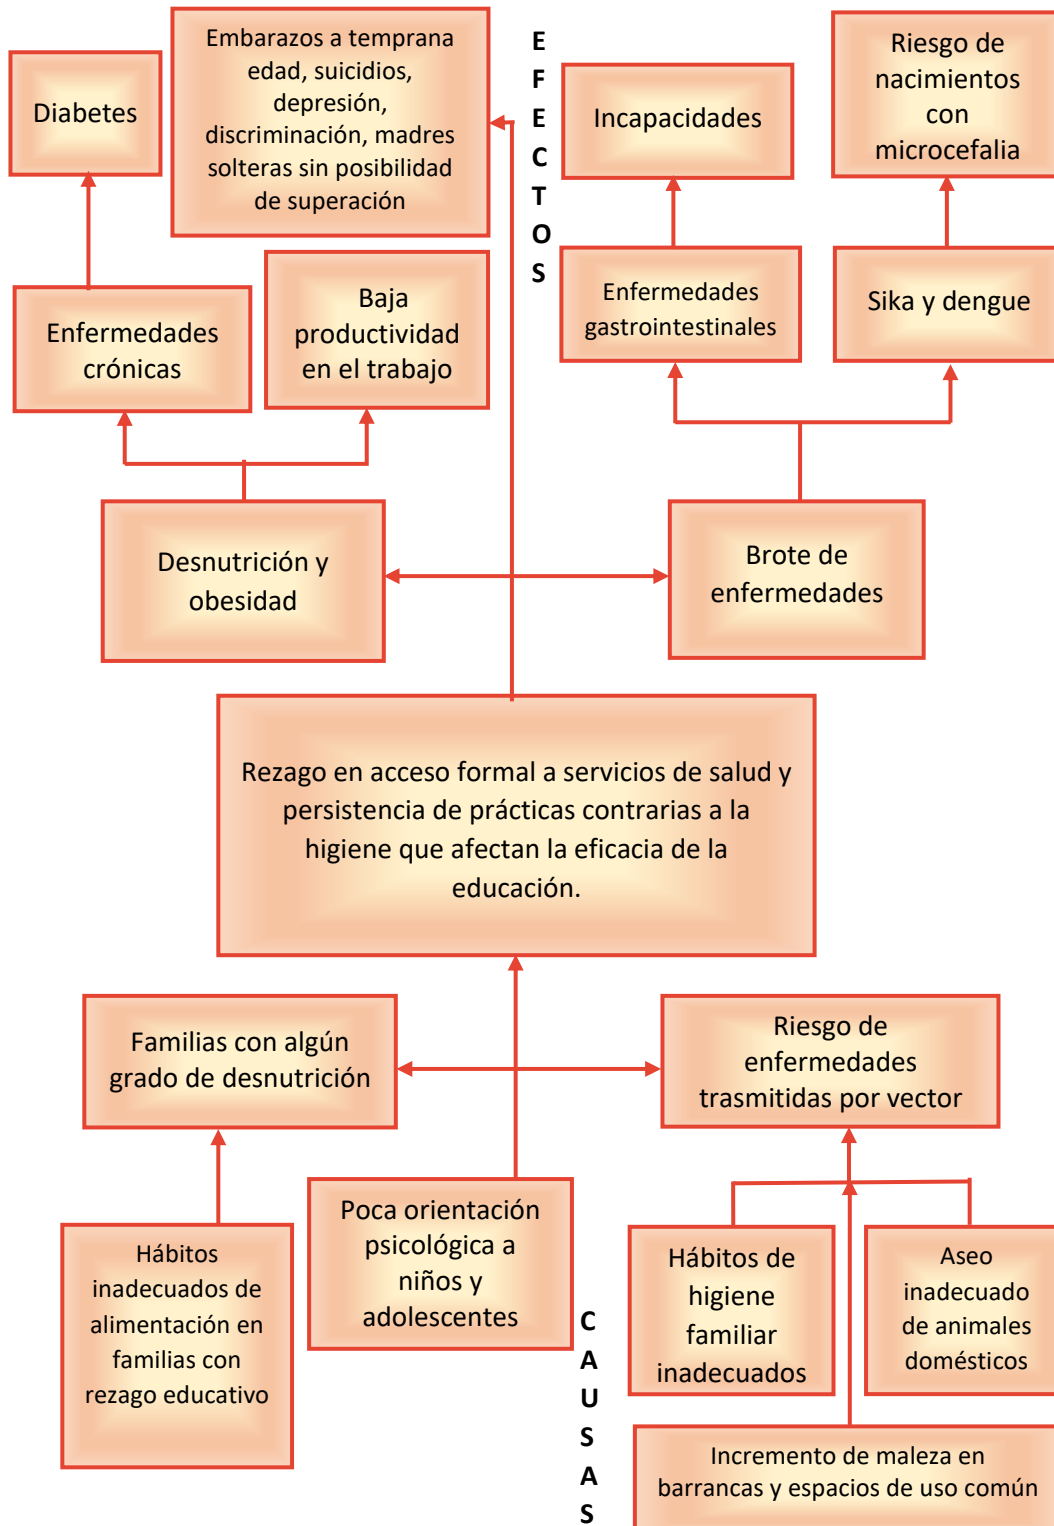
Diabetes

Embarazos a temprana edad, suicidios, depresión, discriminación, madres solteras sin posibilidad de superación

EFECTOS

Incapacidades

Riesgo de nacimientos con microcefalia

Enfermedades crónicas

Baja productividad en el trabajo

Enfermedades gastrointestinales

Sika y dengue

Desnutrición y obesidad

Brote de enfermedades

Rezago en acceso formal a servicios de salud y persistencia de prácticas contrarias a la higiene que afectan la eficacia de la educación.

Familias con algún grado de desnutrición

Riesgo de enfermedades trasmitidas por vector

Hábitos inadecuados de alimentación en familias con rezago educativo

Poca orientación psicológica a niños y adolescentes

CAUSAS

Hábitos de higiene familiar inadecuados

Aseo inadecuado de animales domésticos

Incremento de maleza en barrancas y espacios de uso común